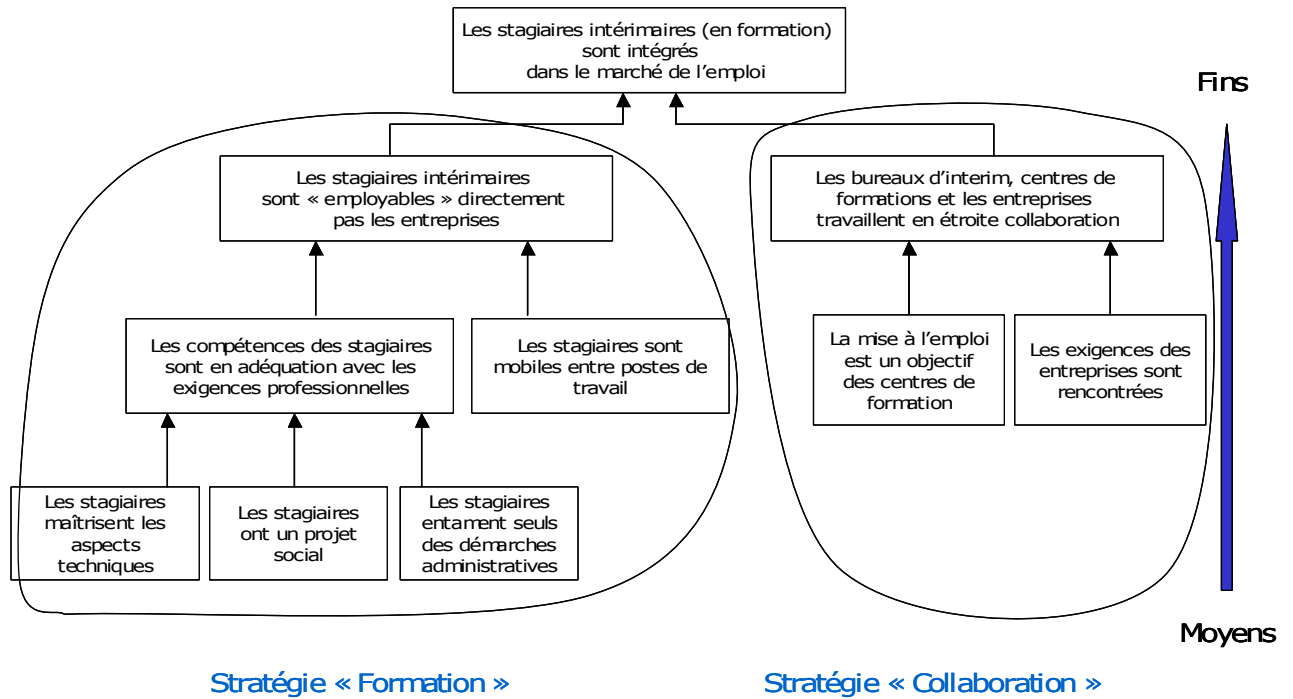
Les stagiaires intérimaires (en formation) sont intégrés dans le marché de l'emploi

Fins

Les stagiaires intérimaires sont « employables » directement pas les entreprises

Les bureaux d'interim, centres de formations et les entreprises travaillent en étroite collaboration

Les compétences des stagiaires sont en adéquation avec les exigences professionnelles

Les stagiaires sont mobiles entre postes de travail

La mise à l'emploi est un objectif des centres de formation

Les exigences des entreprises sont rencontrées

Les stagiaires maîtrisent les aspects techniques

Les stagiaires ont un projet social

Les stagiaires entament seuls des démarches administratives

Moyens

Stratégie « Formation »

Stratégie « Collaboration »